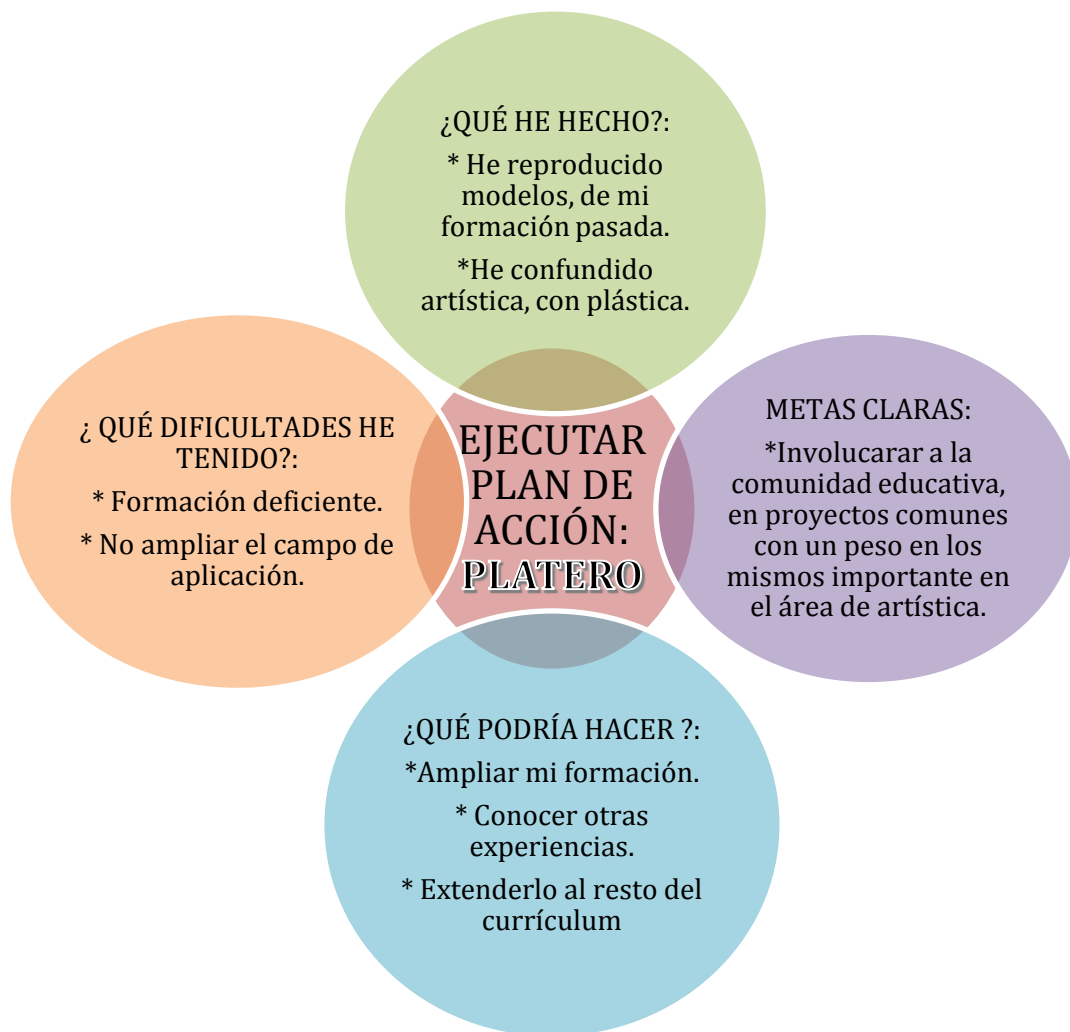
¿QUÉ HE HECHO?:

* He reproducido modelos, de mi formación pasada.

*He confundido artística, con plástica.

¿ QUÉ DIFICULTADES HE TENIDO?:

* Formación deficiente.

* No ampliar el campo de aplicación.

EJECUTAR PLAN DE ACCIÓN: PLATERO

METAS CLARAS:

*Involucarar a la comunidad educativa, en proyectos comunes con un peso en los mismos importante en el área de artística.

¿QUÉ PODRÍA HACER ?:

*Ampliar mi formación.

* Conocer otras experiencias.

* Extenderlo al resto del currículum